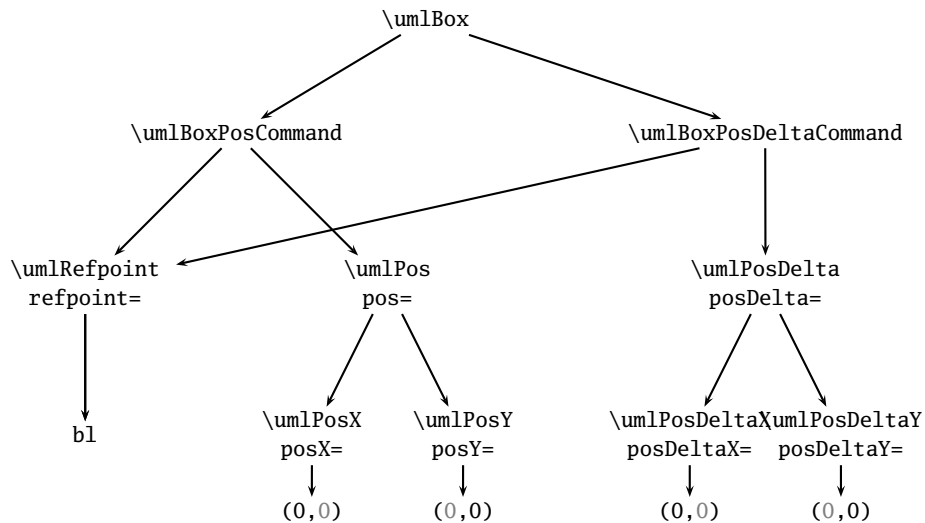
\umlBox

\umlBoxPosCommand

\umlBoxPosDeltaCommand

\umlRefpoint
refpoint=

\umlPos
pos=

\umlPosDelta
posDelta=

bl

\umlPosX
posX=

\umlPosY
posY=

\umlPosDeltaX
posDeltaX=

\umlPosDeltaY
posDeltaY=

(0,0)

(0,0)

(0,0)

(0,0)